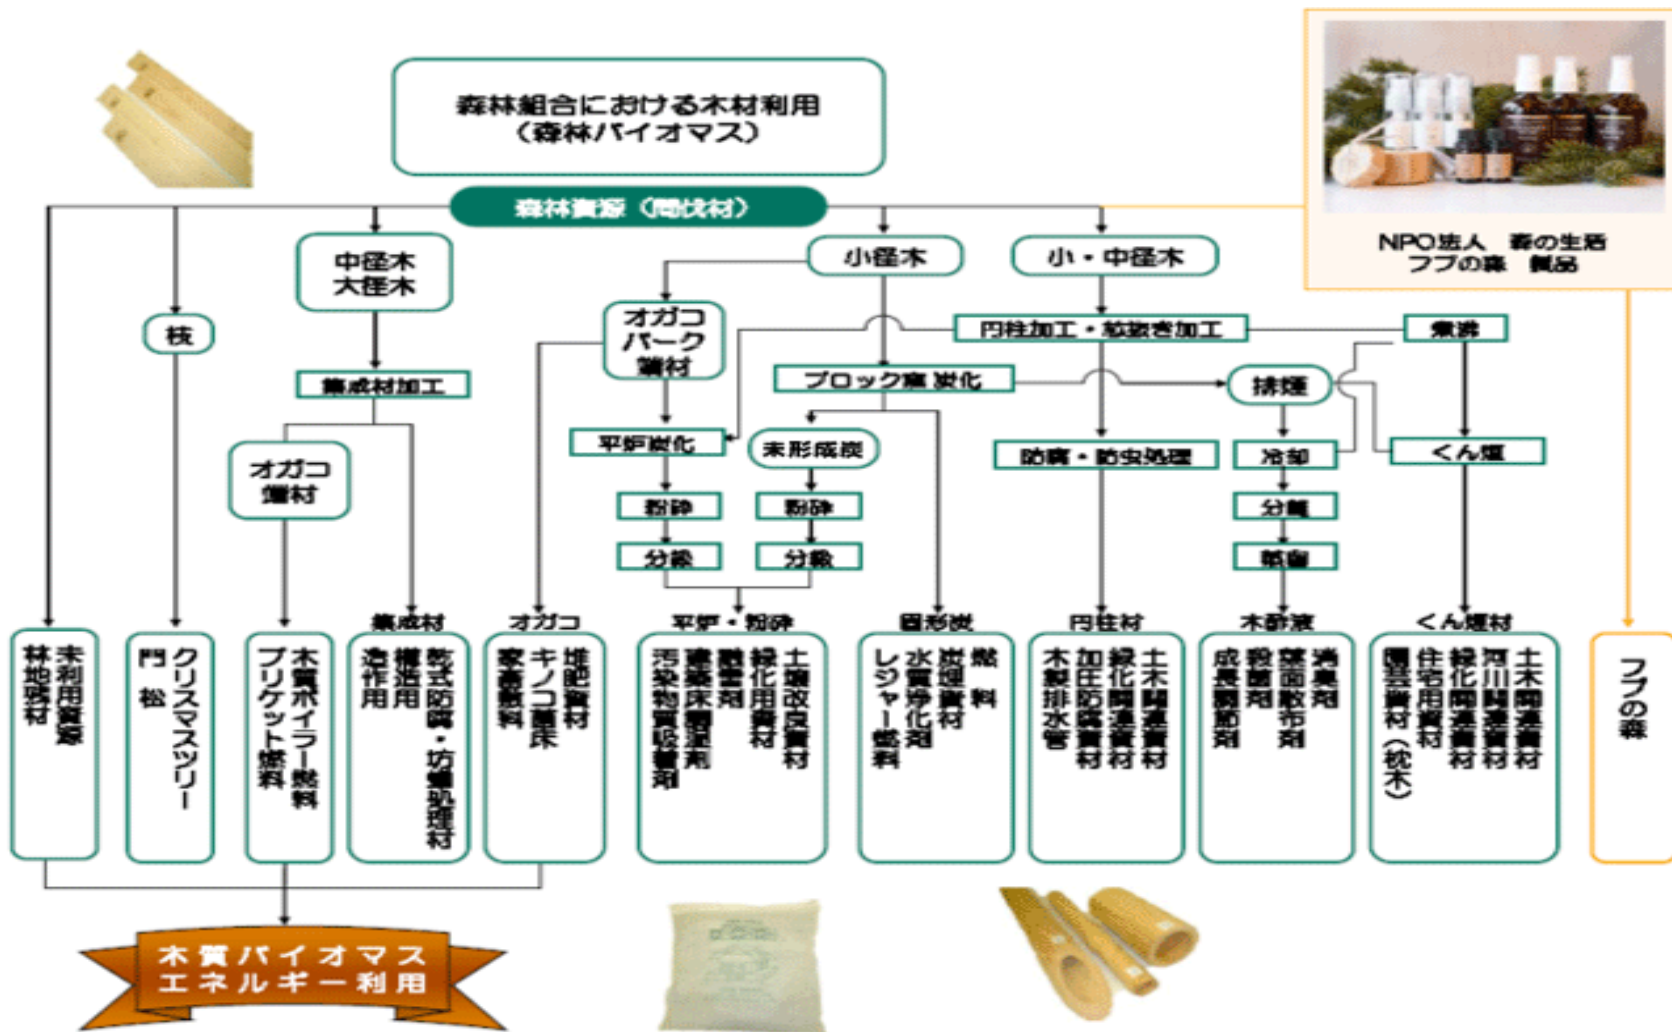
森林組合における木材利用
（森林バイオマス）

森林資源（間伐材）

NPO法人　森の生活
フフの森　製品

中径木
大径木

枝

小径木

小・中径木

オガコ
バーク
端材

円柱加工・芯抜き加工

蒸溜

集成材加工

ブロック窯炭化

排煙

平炉炭化

末形成炭

防腐・防虫処理

冷却

くん煙

オガコ
端材

粉砕

粉砕

分離

分級

分級

精製

集成材

オガコ

平炉・粉砕

固形炭

円柱材

木酢液

くん煙材

未利用資源
林地残材

クリスマスツリー
門松

木質ボイラー燃料
ブリケット燃料

乾式防腐・防蟻処理材
構造用
造作用

堆肥資材
キノコ菌床
家畜敷料

土壌改良資材
緑化用資材
融雪剤
建築床調湿剤
汚染物質吸着剤

燃料
炭焼資材
水質浄化剤
レジャー燃料

土木関連資材
緑化関連資材
加圧防腐資材
木製排水管

消臭剤
葉面散布剤
殺菌剤
成長調節剤

土木関連資材
河川関連資材
緑化関連資材
住宅用資材
園芸資材（枕木）

フフの森

木質バイオマス
エネルギー利用